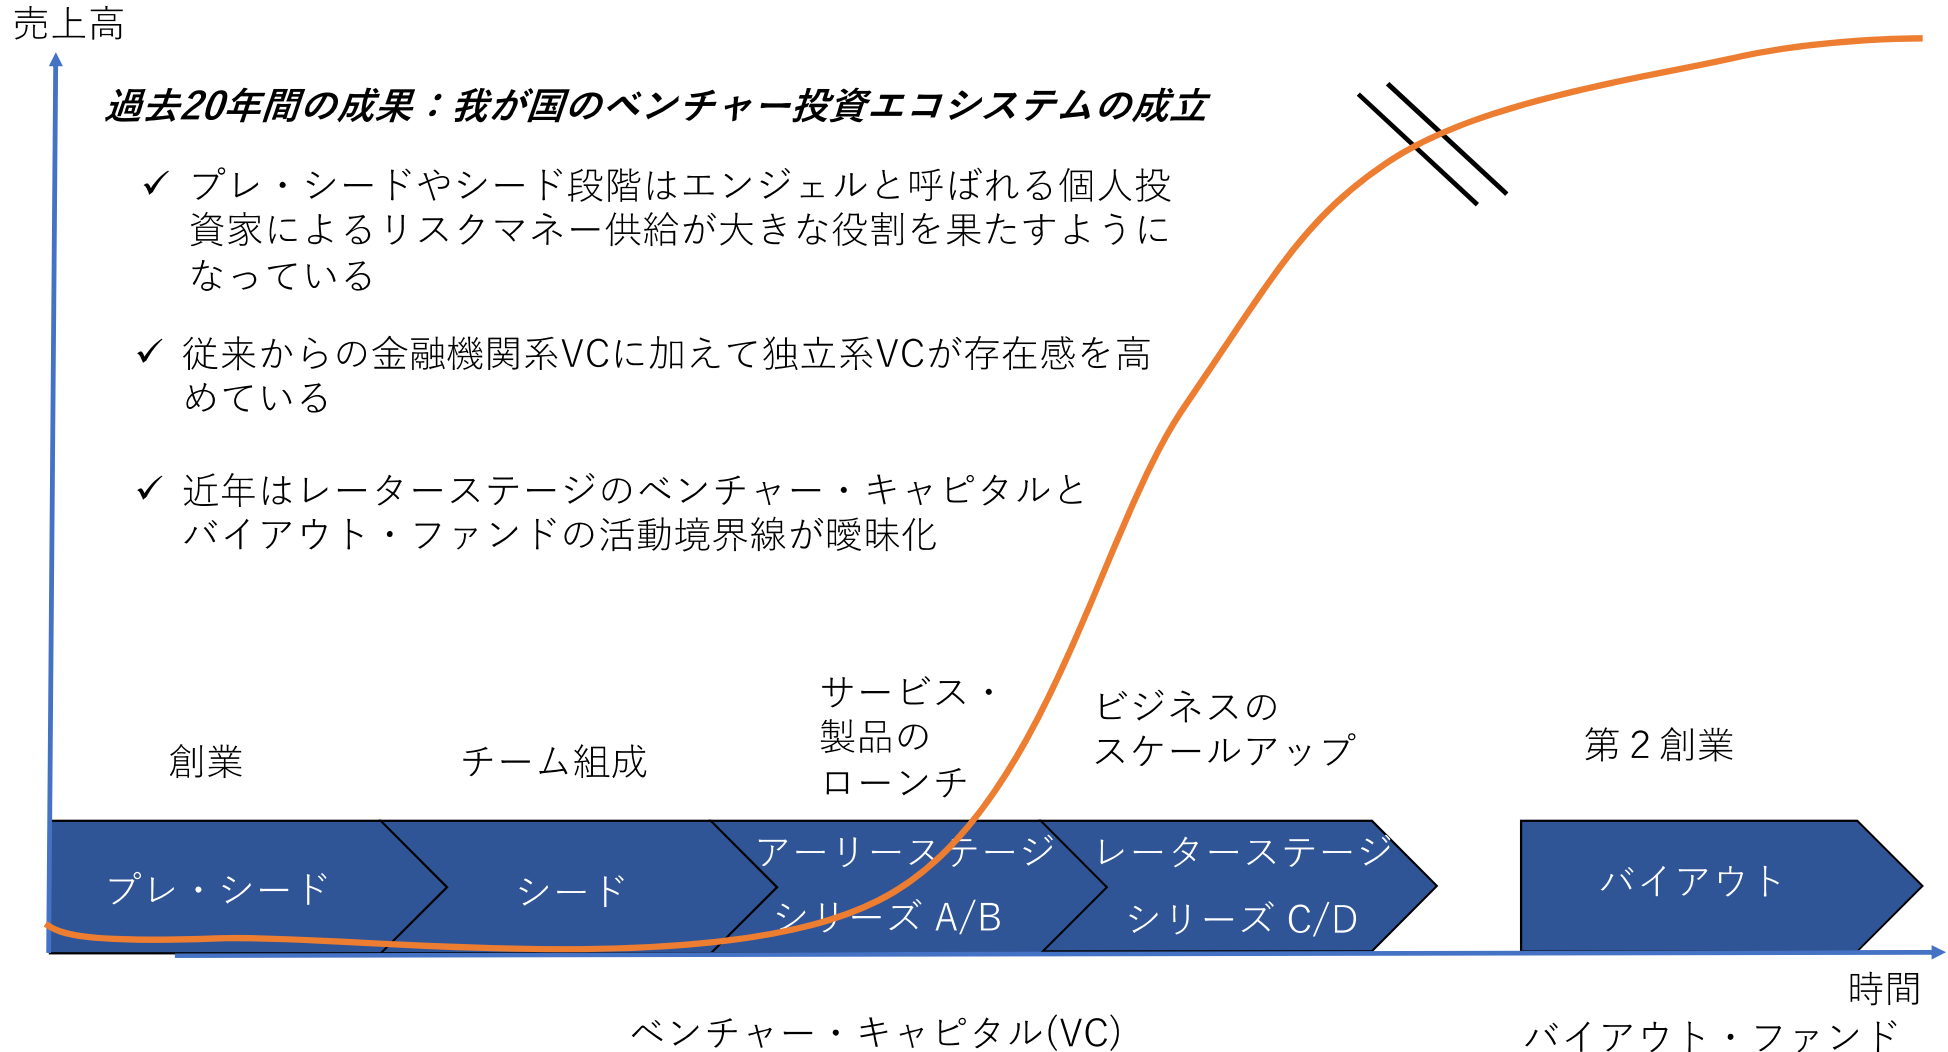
売上高

過去20年間の成果：我が国のベンチャー投資エコシステムの成立

✓ プレ・シードやシード段階はエンジェルと呼ばれる個人投資家によるリスクマネー供給が大きな役割を果たすようになっている

✓ 従来からの金融機関系VCに加えて独立系VCが存在感を高めている

✓ 近年はレーターステージのベンチャー・キャピタルとバイアウト・ファンドの活動境界線が曖昧化

創業

チーム組成

サービス・製品のローンチ

ビジネスのスケールアップ

第２創業

プレ・シード

シード

アーリーステージ
シリーズ A/B

レーターステージ
シリーズ C/D

バイアウト

時間

ベンチャー・キャピタル(VC)

バイアウト・ファンド